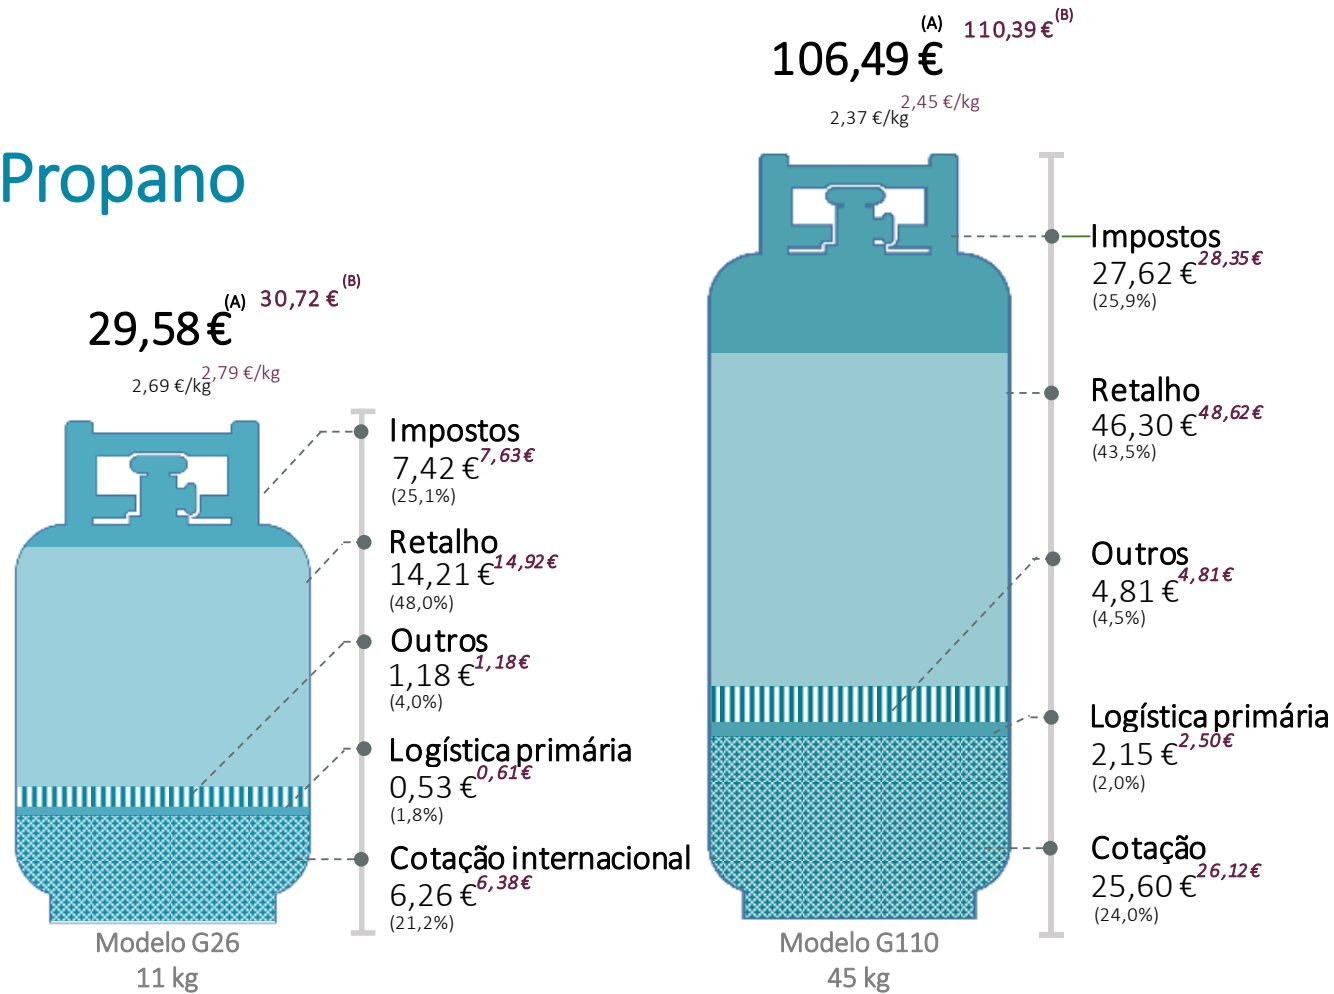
Propano

29,58 €$^{(A)}$ 30,72 €$^{(B)}$
2,69 €/kg 2,79 €/kg

Impostos
7,42 € 7,63 €
(25,1%)

Retalho
14,21 € 14,92 €
(48,0%)

Outros
1,18 € 1,18 €
(4,0%)

Logística primária
0,53 € 0,61 €
(1,8%)

Cotação internacional
6,26 € 6,38 €
(21,2%)

Modelo G26
11 kg

106,49 €$^{(A)}$ 110,39 €$^{(B)}$
2,37 €/kg 2,45 €/kg

Impostos
27,62 € 28,35 €
(25,9%)

Retalho
46,30 € 48,62 €
(43,5%)

Outros
4,81 € 4,81 €
(4,5%)

Logística primária
2,15 € 2,50 €
(2,0%)

Cotação
25,60 € 26,12 €
(24,0%)

Modelo G110
45 kg